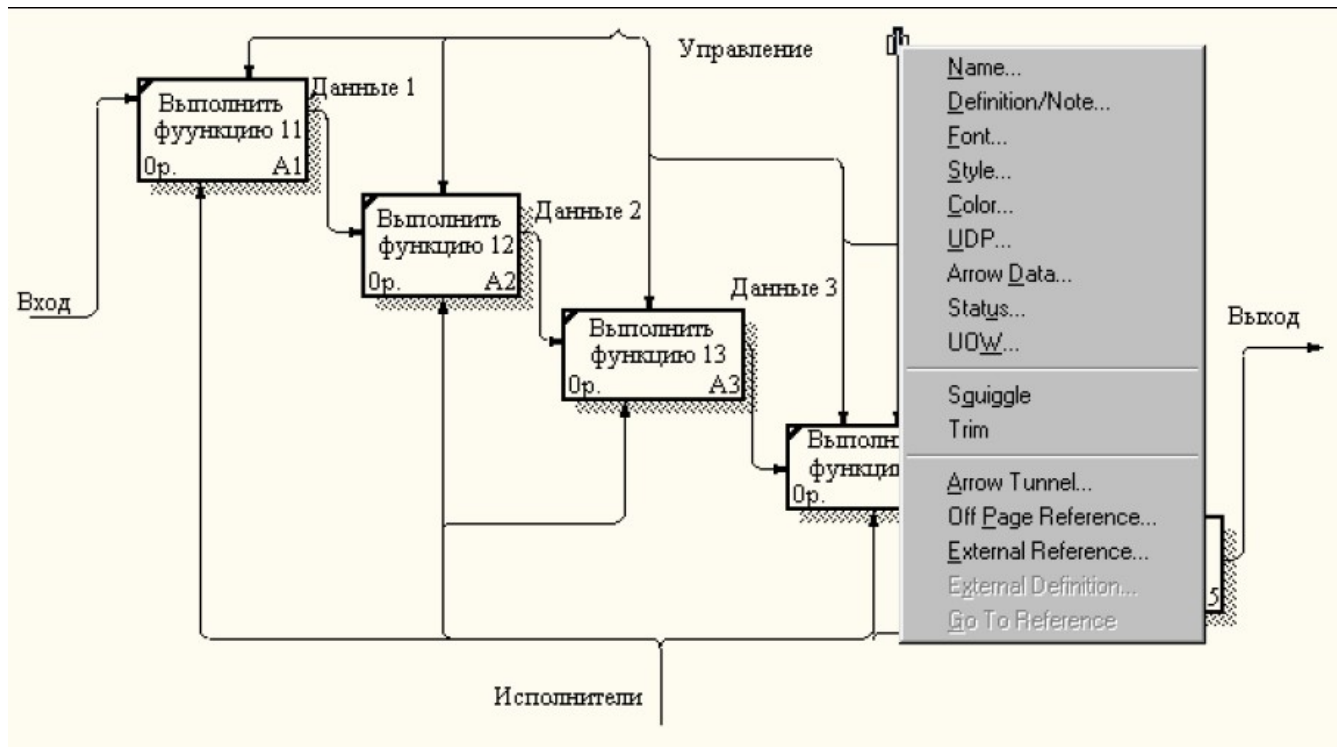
Управление

Данные 1

Выполнить фуункцию 11
0р. A1

Выполнить функцию 12
0р. A2

Данные 2

Вход

Данные 3

Выполнить функцию 13
0р. A3

Выполн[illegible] функци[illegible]
0р.

Выход

5

Исполнители

Name...
Definition/Note...
Font...
Style...
Color...
UDP...
Arrow Data...
Status...
UOW...
Squiggle
Trim
Arrow Tunnel...
Off Page Reference...
External Reference...
External Definition...
Go To Reference